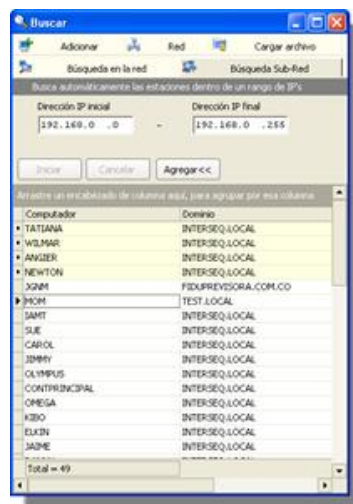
Buscar

Adicionar | Red | Cargar archivo

Búsqueda en la red | Búsqueda Sub-Red

Busca automáticamente las estaciones dentro de un rango de IP's

Dirección IP inicial
192.168.0 .0
-
Dirección IP final
192.168.0 .255

Iniciar | Cancelar | Agregar<<

Arrastre un encabezado de columna aquí, para agrupar por esa columna

| Computador | Dominio |
|---|---|
| TATIANA | INTERSEQ.LOCAL |
| WILMAR | INTERSEQ.LOCAL |
| ANGIER | INTERSEQ.LOCAL |
| NEWTON | INTERSEQ.LOCAL |
| JGNM | FIDUPREVISORA.COM.CO |
| MOM | TEST.LOCAL |
| IAMT | INTERSEQ.LOCAL |
| SUE | INTERSEQ.LOCAL |
| CAROL | INTERSEQ.LOCAL |
| JIMMY | INTERSEQ.LOCAL |
| OLYMPUS | INTERSEQ.LOCAL |
| CONTPRINCIPAL | INTERSEQ.LOCAL |
| OMEGA | INTERSEQ.LOCAL |
| KIBO | INTERSEQ.LOCAL |
| ELKIN | INTERSEQ.LOCAL |
| JAIME | INTERSEQ.LOCAL |

Total = 49